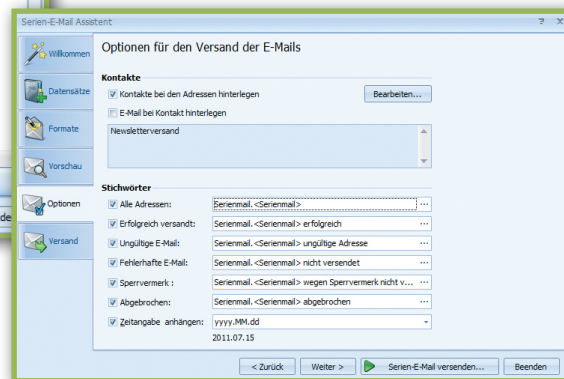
Serien-E-Mail Assistent

? ✕

Willkommen

Datensätze

Formate

Vorschau

Optionen

Versand

de

Optionen für den Versand der E-Mails

Kontakte

☑ Kontakte bei den Adressen hinterlegen

Bearbeiten...

☐ E-Mail bei Kontakt hinterlegen

Newsletterversand

Stichwörter

| | |
|---|---|
| ☑ Alle Adressen: | Serienmail. <Serienmail> |
| ☑ Erfolgreich versandt: | Serienmail. <Serienmail> erfolgreich |
| ☑ Ungültige E-Mail: | Serienmail. <Serienmail> ungültige Adresse |
| ☑ Fehlerhafte E-Mail: | Serienmail. <Serienmail> nicht versendet |
| ☑ Sperrvermerk : | Serienmail. <Serienmail> wegen Sperrvermerk nicht v... |
| ☑ Abgebrochen: | Serienmail. <Serienmail> abgebrochen |
| ☑ Zeitangabe anhängen: | yyyy.MM.dd |

2011.07.15

< Zurück

Weiter >

Serien-E-Mail versenden...

Beenden